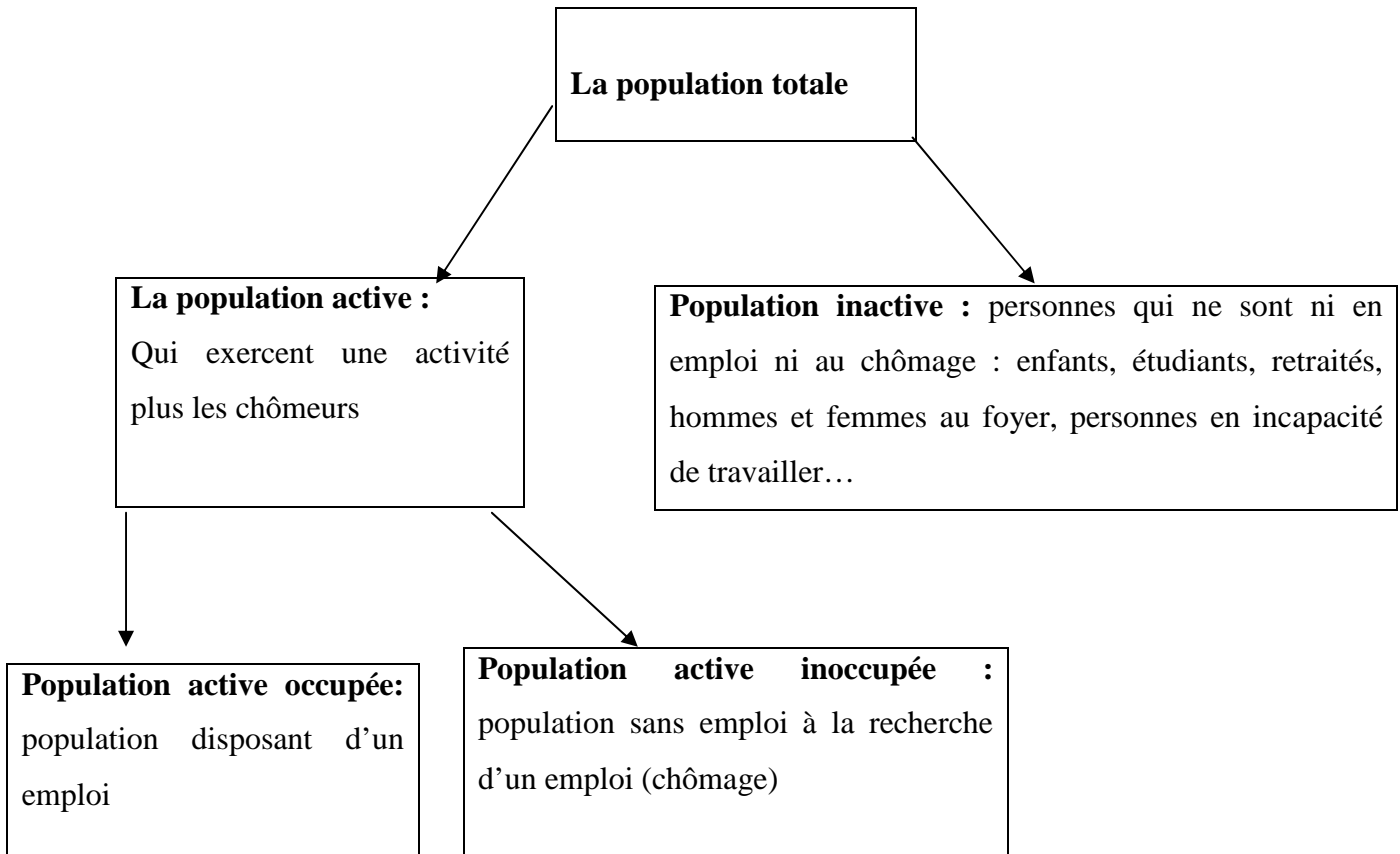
La population totale

La population active :
Qui exercent une activité plus les chômeurs

Population inactive : personnes qui ne sont ni en emploi ni au chômage : enfants, étudiants, retraités, hommes et femmes au foyer, personnes en incapacité de travailler…

Population active occupée: population disposant d'un emploi

Population active inoccupée : population sans emploi à la recherche d'un emploi (chômage)